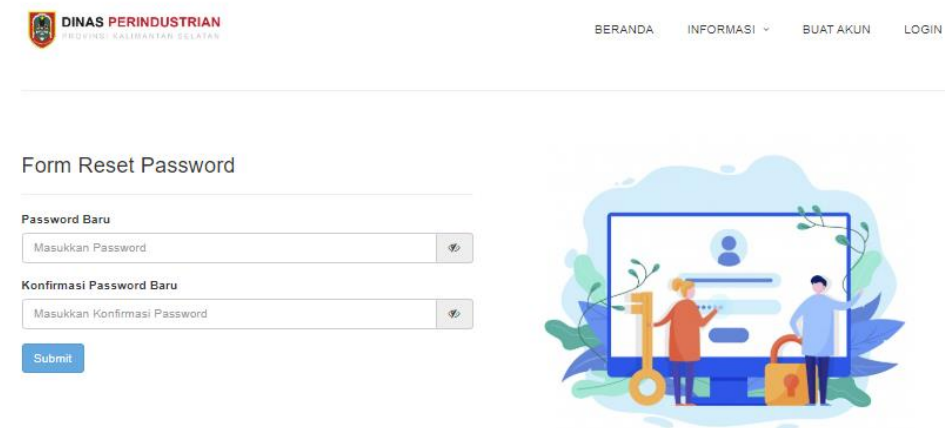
DINAS PERINDUSTRIAN
PROVINSI KALIMANTAN SELATAN

BERANDA INFORMASI BUAT AKUN LOGIN

Form Reset Password

Password Baru

Masukkan Password

Konfirmasi Password Baru

Masukkan Konfirmasi Password

Submit